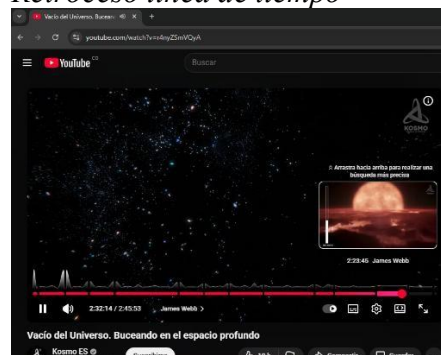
Retroceso línea de tiempo

Vacío del Universo. Bucean ×

youtube.com/watch?v=s4nyZ5mVQyA

YouTube CO

Buscar

KOSMO

Arrastra hacia arriba para realizar una búsqueda más precisa

2:23:45 James Webb

2:32:14 / 2:45:53 James Webb >

Vacío del Universo. Buceando en el espacio profundo

Kosmo ES

Suscribirme

Compartir

Guardar